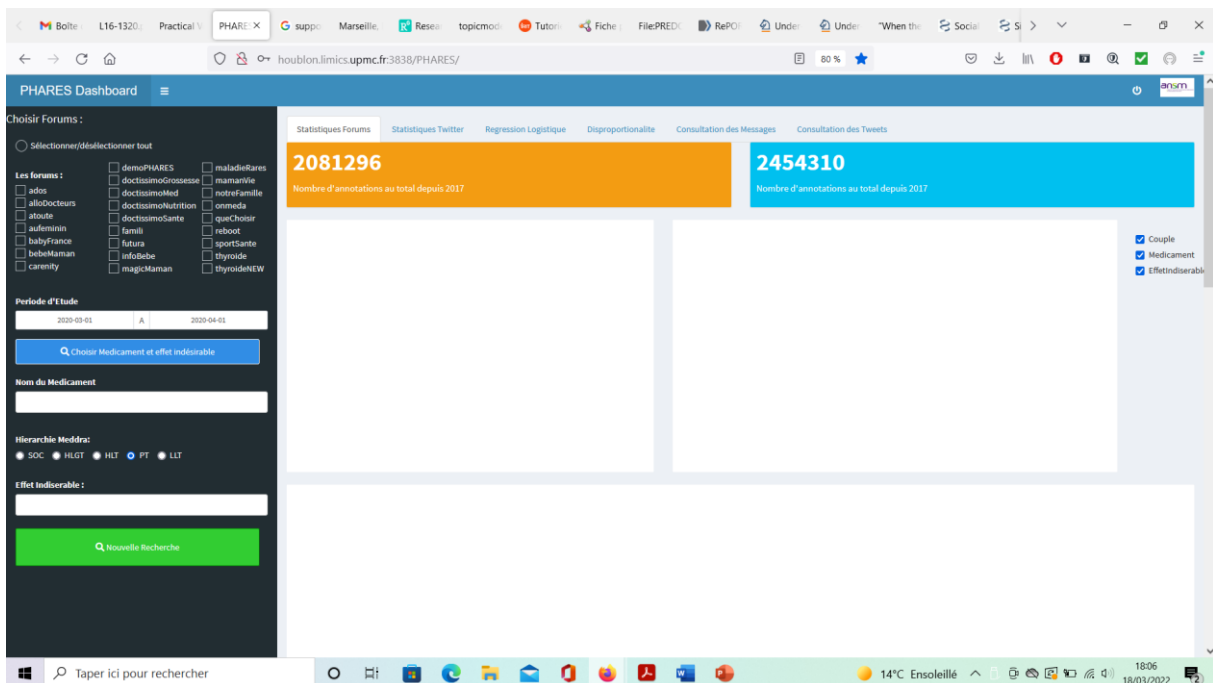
M Boîte | L16-1320 | Practical | PHARES × | G suppo | Marseille | Resea | topicmod | Tutor | Fiche | File:PREDC | RePO | Under | Under | "When the | Social | S

houblon.limics.upmc.fr:3838/PHARES/

80 %

PHARES Dashboard

ansm

Choisir Forums :

Sélectionner/désélectionner tout

Les forums :

ados
alloDocteurs
atoute
aufeminin
babyFrance
bebeMaman
carenity
demoPHARES
doctissimoGrossesse
doctissimoMed
doctissimoNutrition
doctissimoSante
famili
futura
infoBebe
magicMaman
maladieRares
mamanVie
notreFamille
onmeda
queChoisir
reboot
sportSante
thyroide
thyroideNEW

Periode d'Etude

2020-03-01 | A | 2020-04-01

Choisir Medicament et effet indésirable

Nom du Medicament

Hierarchie Meddra:

SOC HLGT HLT PT LLT

Effet Indiserable :

Nouvelle Recherche

Statistiques Forums | Statistiques Twitter | Regression Logistique | Disproportionalite | Consultation des Messages | Consultation des Tweets

2081296
Nombre d'annotations au total depuis 2017

2454310
Nombre d'annotations au total depuis 2017

Couple
Medicament
EffetIndiserabl

Taper ici pour rechercher

14°C Ensoleillé

18:06
18/03/2022